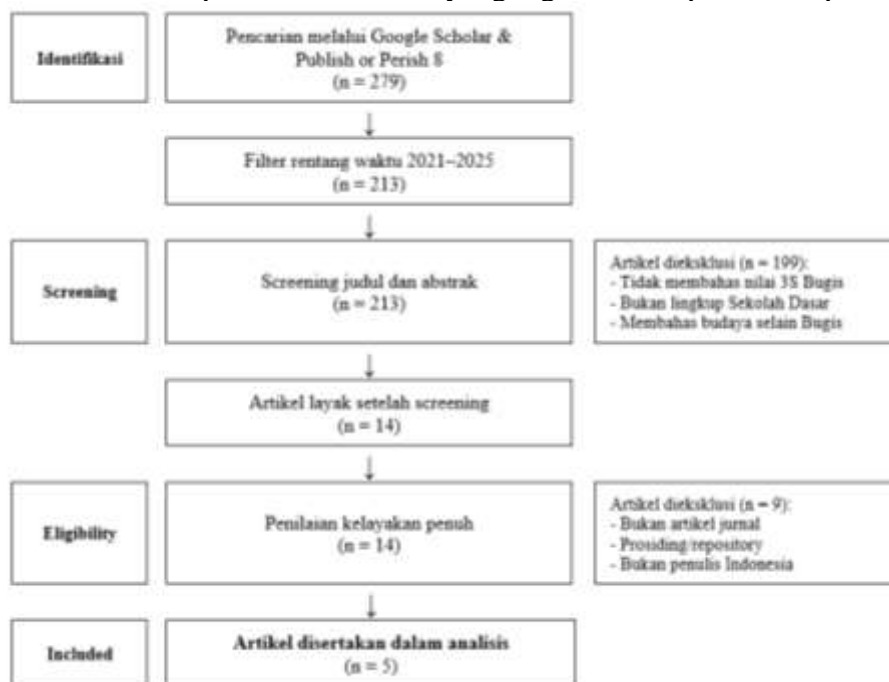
Identifikasi

Pencarian melalui Google Scholar & Publish or Perish 8
(n = 279)

Filter rentang waktu 2021–2025
(n = 213)

Screening

Screening judul dan abstrak
(n = 213)

Artikel dieksklusi (n = 199):
- Tidak membahas nilai 3S Bugis
- Bukan lingkup Sekolah Dasar
- Membahas budaya selain Bugis

Artikel layak setelah screening
(n = 14)

Eligibility

Penilaian kelayakan penuh
(n = 14)

Artikel dieksklusi (n = 9):
- Bukan artikel jurnal
- Prosiding/repository
- Bukan penulis Indonesia

Included

Artikel disertakan dalam analisis
(n = 5)